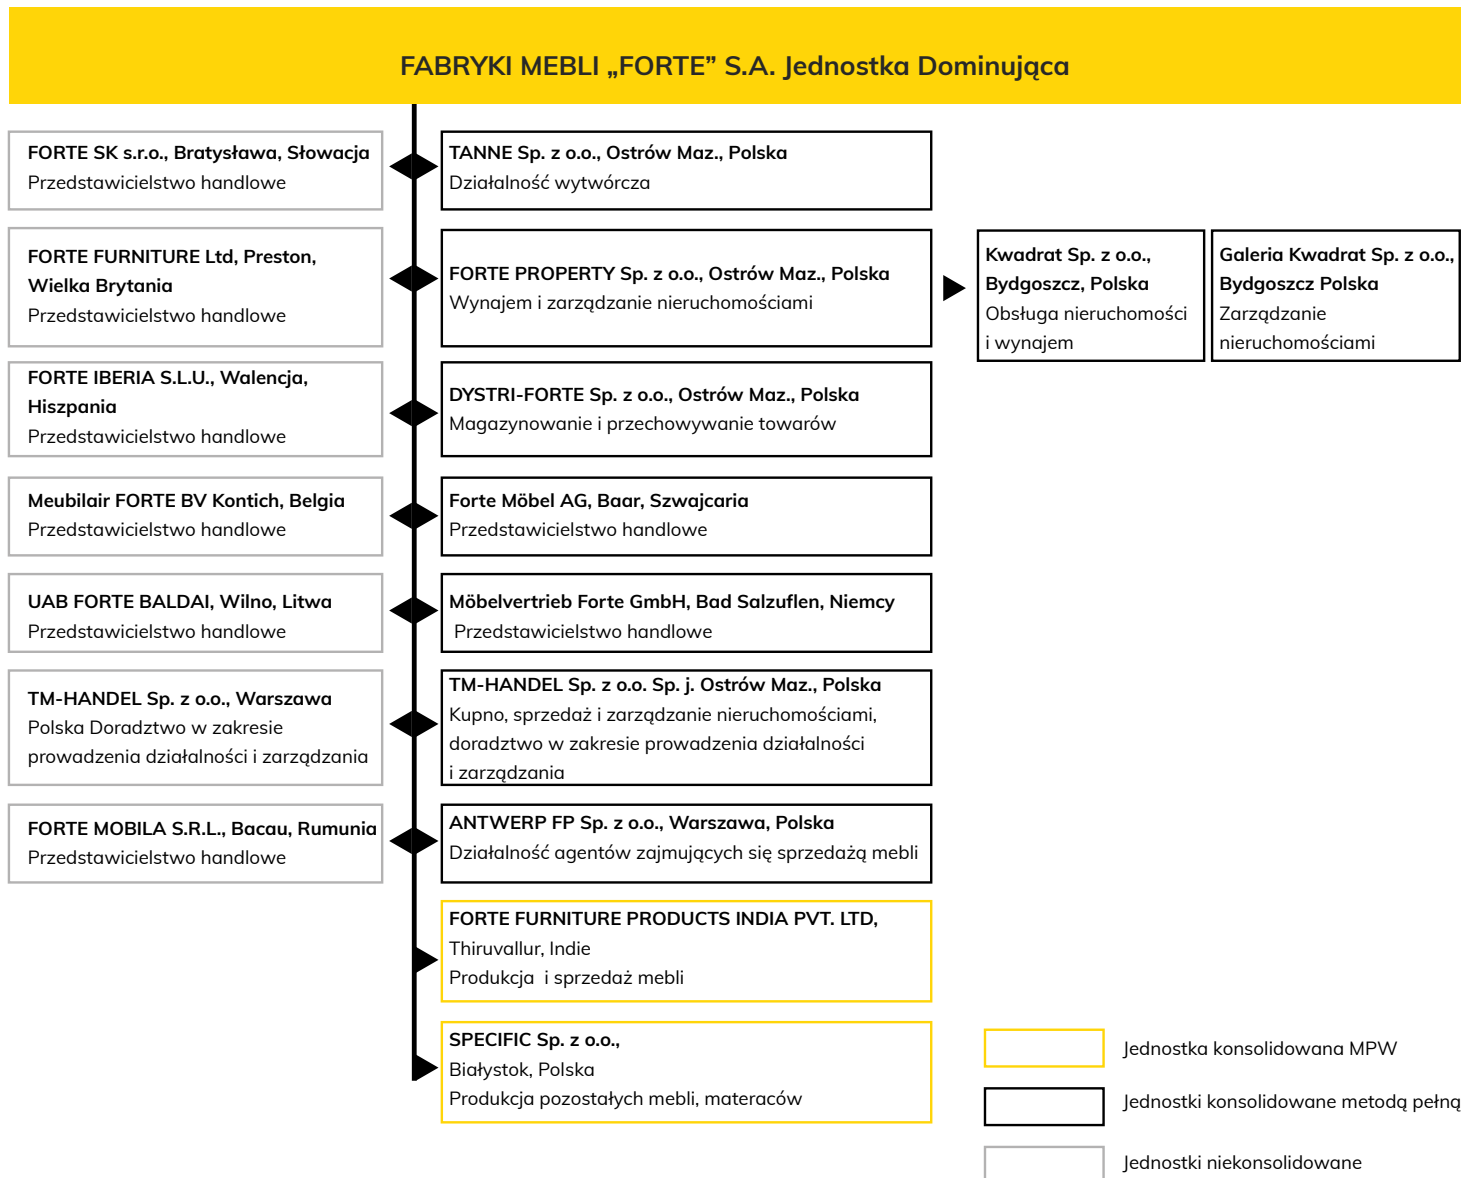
FABRYKI MEBLI „FORTE" S.A. Jednostka Dominująca

FORTE SK s.r.o., Bratysława, Słowacja
Przedstawicielstwo handlowe

FORTE FURNITURE Ltd, Preston, Wielka Brytania
Przedstawicielstwo handlowe

FORTE IBERIA S.L.U., Walencja, Hiszpania
Przedstawicielstwo handlowe

Meubilair FORTE BV Kontich, Belgia
Przedstawicielstwo handlowe

UAB FORTE BALDAI, Wilno, Litwa
Przedstawicielstwo handlowe

TM-HANDEL Sp. z o.o., Warszawa
Polska Doradztwo w zakresie prowadzenia działalności i zarządzania

FORTE MOBILA S.R.L., Bacau, Rumunia
Przedstawicielstwo handlowe

TANNE Sp. z o.o., Ostrów Maz., Polska
Działalność wytwórcza

FORTE PROPERTY Sp. z o.o., Ostrów Maz., Polska
Wynajem i zarządzanie nieruchomościami

Kwadrat Sp. z o.o., Bydgoszcz, Polska
Obsługa nieruchomości i wynajem

Galeria Kwadrat Sp. z o.o., Bydgoszcz Polska
Zarządzanie nieruchomościami

DYSTRI-FORTE Sp. z o.o., Ostrów Maz., Polska
Magazynowanie i przechowywanie towarów

Forte Möbel AG, Baar, Szwajcaria
Przedstawicielstwo handlowe

Möbelvertrieb Forte GmbH, Bad Salzuflen, Niemcy
Przedstawicielstwo handlowe

TM-HANDEL Sp. z o.o. Sp. j. Ostrów Maz., Polska
Kupno, sprzedaż i zarządzanie nieruchomościami, doradztwo w zakresie prowadzenia działalności i zarządzania

ANTWERP FP Sp. z o.o., Warszawa, Polska
Działalność agentów zajmujących się sprzedażą mebli

FORTE FURNITURE PRODUCTS INDIA PVT. LTD, Thiruvallur, Indie
Produkcja i sprzedaż mebli

SPECIFIC Sp. z o.o., Białystok, Polska
Produkcja pozostałych mebli, materaców

Jednostka konsolidowana MPW

Jednostki konsolidowane metodą pełną

Jednostki niekonsolidowane